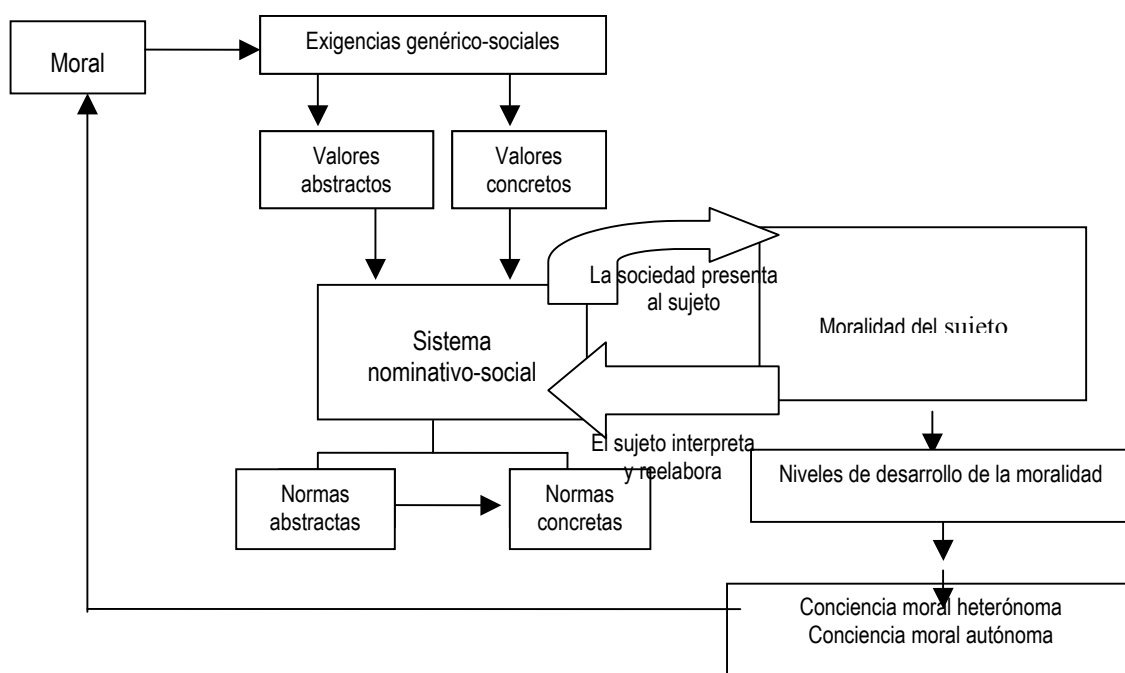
Moral

Exigencias genérico-sociales

Valores abstractos

Valores concretos

La sociedad presenta al sujeto

Moralidad del sujeto

Sistema nominativo-social

El sujeto interpreta y reelabora

Niveles de desarrollo de la moralidad

Normas abstractas

Normas concretas

Conciencia moral heterónoma
Conciencia moral autónoma